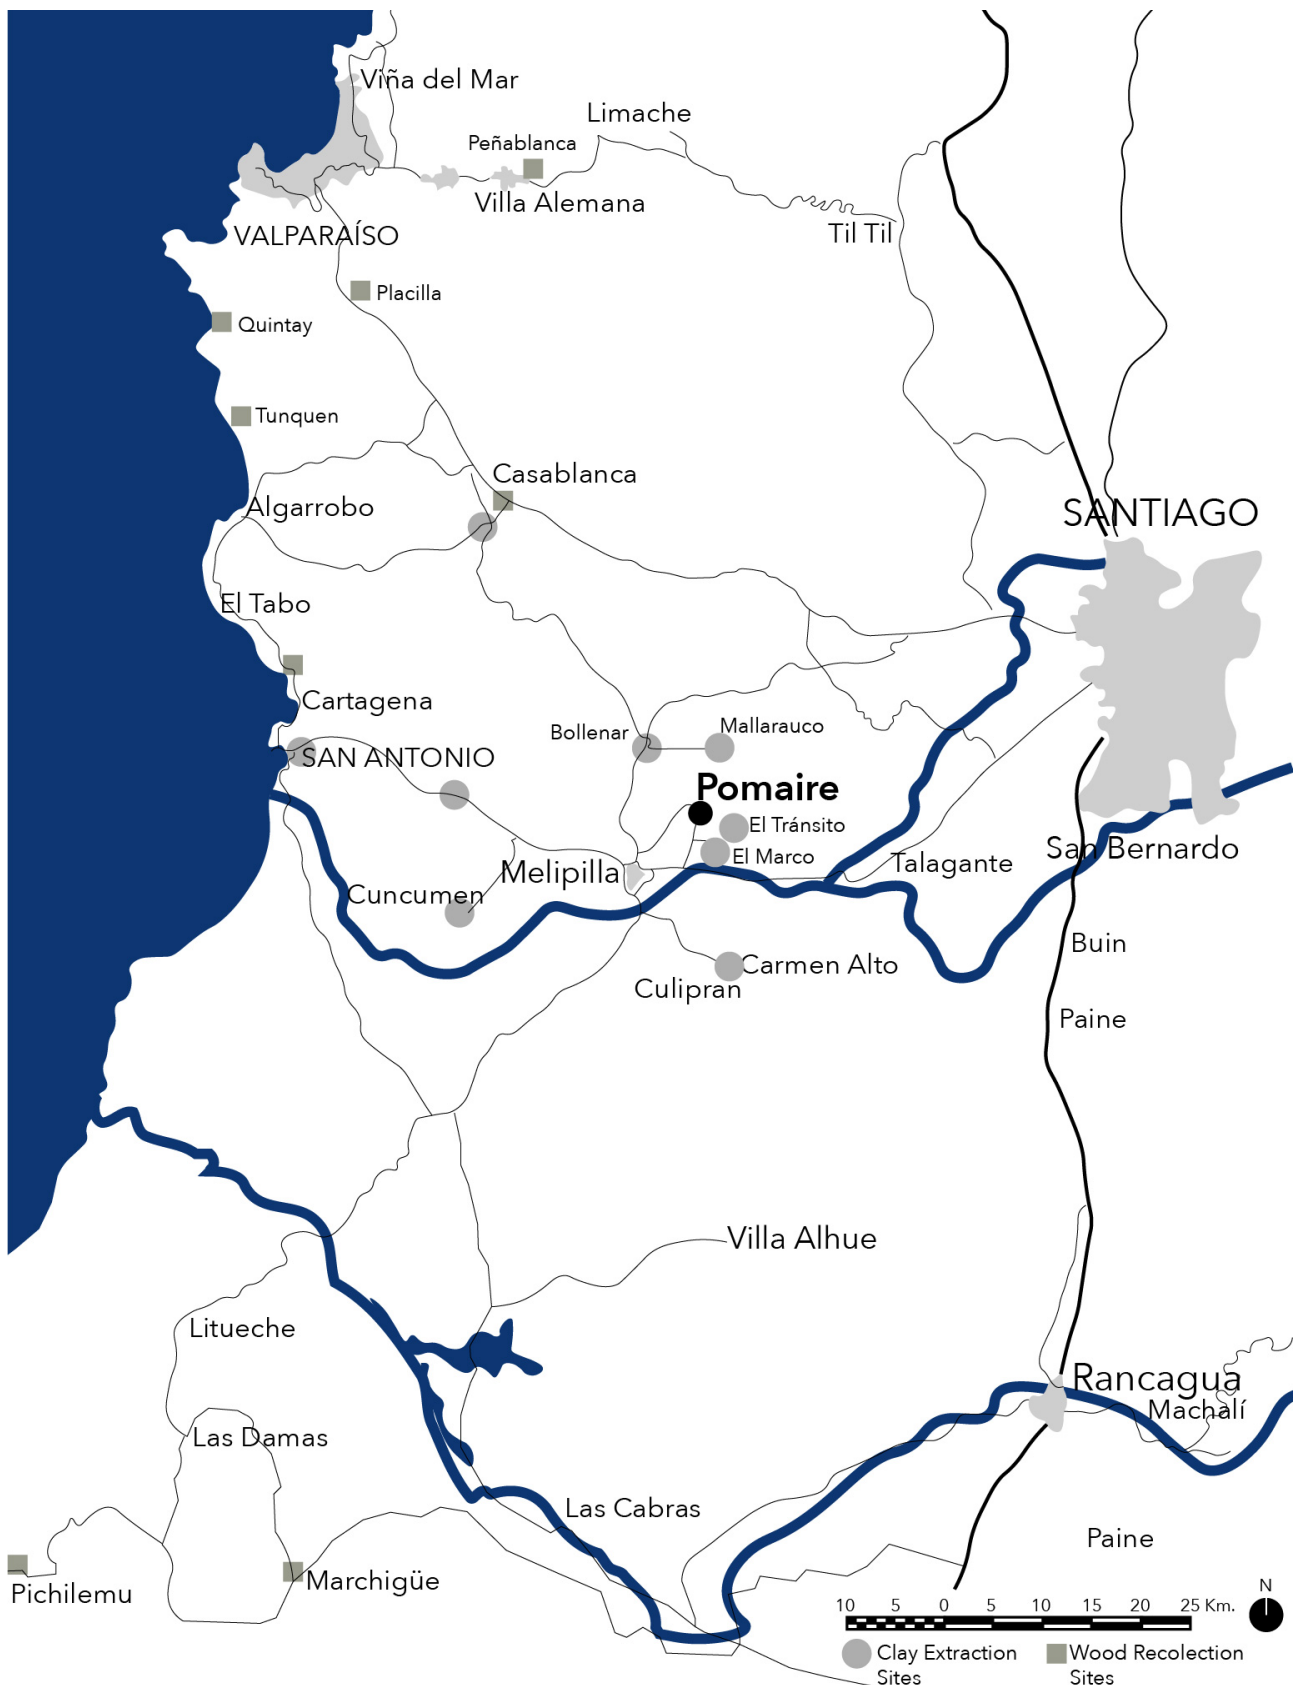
Viña del Mar
Limache
Peñablanca
Villa Alemana
Til Til
VALPARAÍSO
Placilla
Quintay
Tunquen
Casablanca
Algarrobo
SANTIAGO
El Tabo
Cartagena
Bollenar
Mallarauco
SAN ANTONIO
Pomaire
El Tránsito
El Marco
Talagante
San Bernardo
Melipilla
Cuncumen
Carmen Alto
Culipran
Buin
Paine
Villa Alhue
Litueche
Rancagua
Machalí
Las Damas
Las Cabras
Paine
Pichilemu
Marchigüe
10 5 0 5 10 15 20 25 Km.
N
Clay Extraction Sites
Wood Recolection Sites